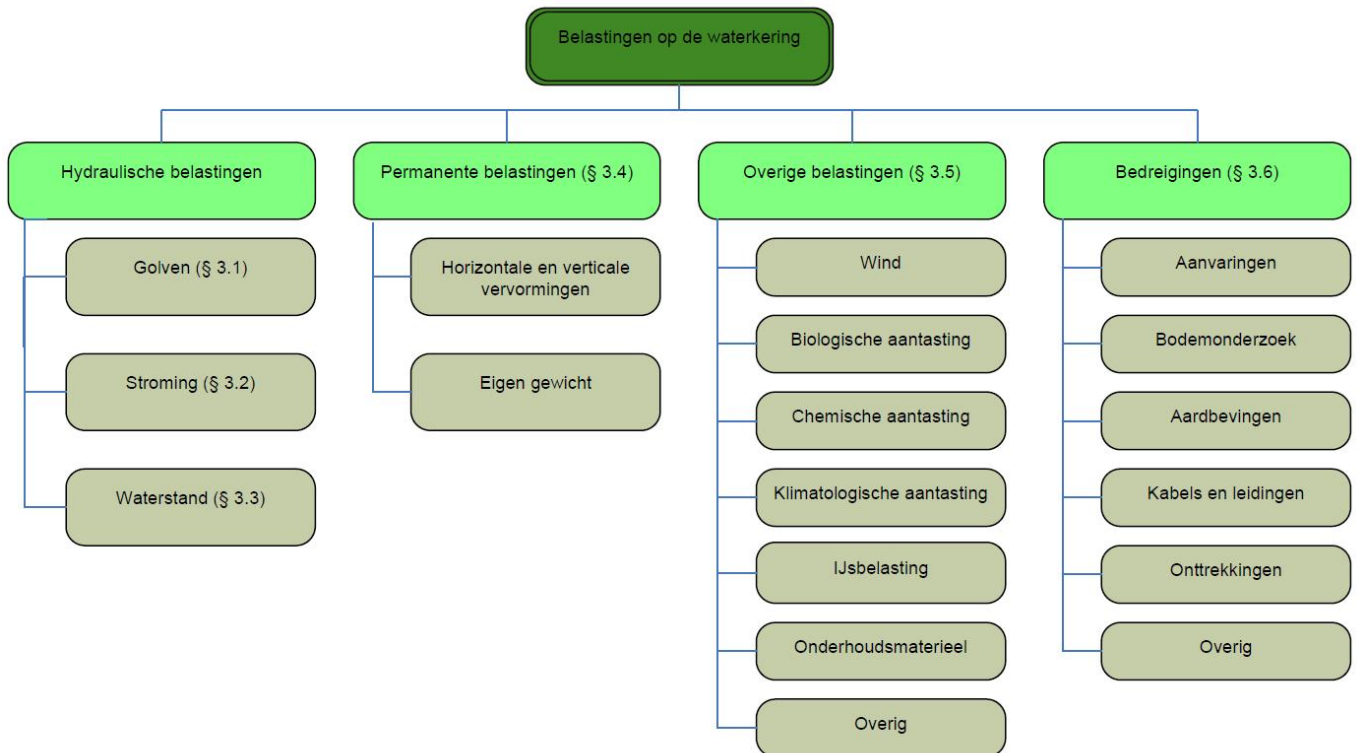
Belastingen op de waterkering

Hydraulische belastingen

Golven (§ 3.1)

Stroming (§ 3.2)

Waterstand (§ 3.3)

Permanente belastingen (§ 3.4)

Horizontale en verticale vervormingen

Eigen gewicht

Overige belastingen (§ 3.5)

Wind

Biologische aantasting

Chemische aantasting

Klimatologische aantasting

IJsbelasting

Onderhoudsmaterieel

Overig

Bedreigingen (§ 3.6)

Aanvaringen

Bodemonderzoek

Aardbevingen

Kabels en leidingen

Onttrekkingen

Overig